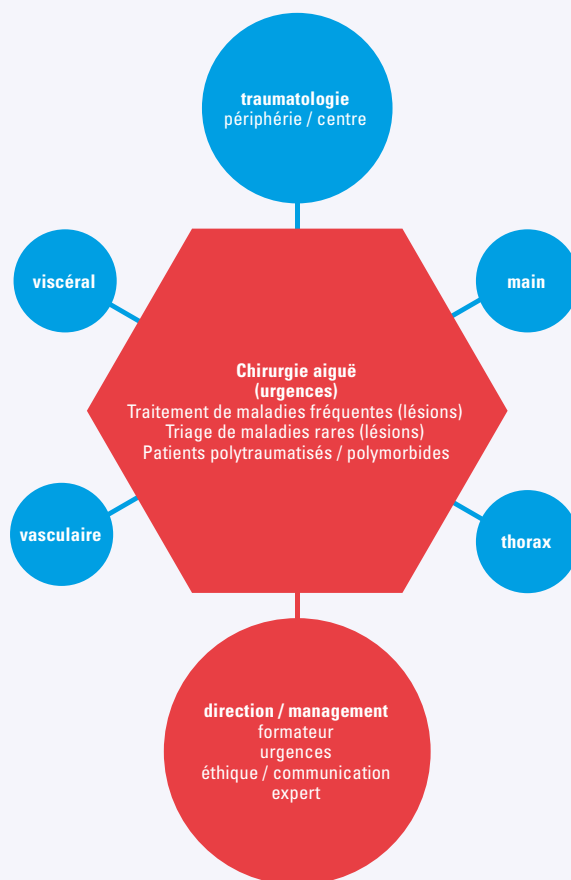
traumatologie
périphérie / centre

viscéral

main

Chirurgie aiguë
(urgences)
Traitement de maladies fréquentes (lésions)
Triage de maladies rares (lésions)
Patients polytraumatisés / polymorbides

vasculaire

thorax

direction / management
formateur
urgences
éthique / communication
expert